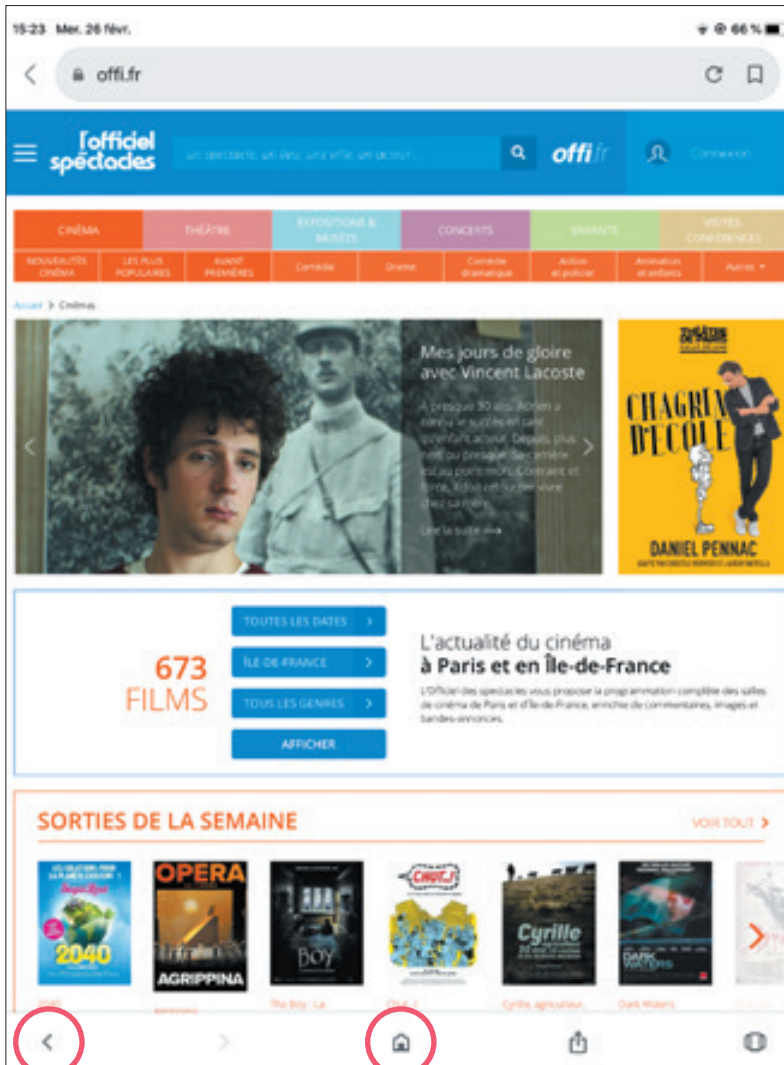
15:23 Mer. 26 févr.

66 %

offi.fr

l'officiel des spectacles

offi.fr

Connexion

CINÉMA | THÉÂTRE | EXPOSITIONS & MUSÉES | CONCERTS | ENFANTS | VISITES CONFÉRENCES

NOUVEAUTÉS CINÉMA | LES PLUS POPULAIRES | AVANT PREMIÈRES | Comédie | Drame | Comédie dramatique | Action et policier | Animation et enfants | Autres

Accueil > Cinémas

Mes jours de gloire avec Vincent Lacoste

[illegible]

Lire la suite

THÉÂTRE

CHAGRIN D'ÉCOLE

DANIEL PENNAC

673 FILMS

TOUTES LES DATES

ÎLE-DE-FRANCE

TOUS LES GENRES

AFFICHER

L'actualité du cinéma
à Paris et en Île-de-France

L'Officiel des spectacles vous propose la programmation complète des salles de cinéma de Paris et d'Île-de-France, enrichie de commentaires, images et bandes-annonces.

SORTIES DE LA SEMAINE

VOIR TOUT

2040

OPERA AGRIPPINA

Boy

Chut...!

Cyrille

DARK WATERS

2040

The Boy : La

Chut...!

Cyrille, agriculteur

Dark Waters